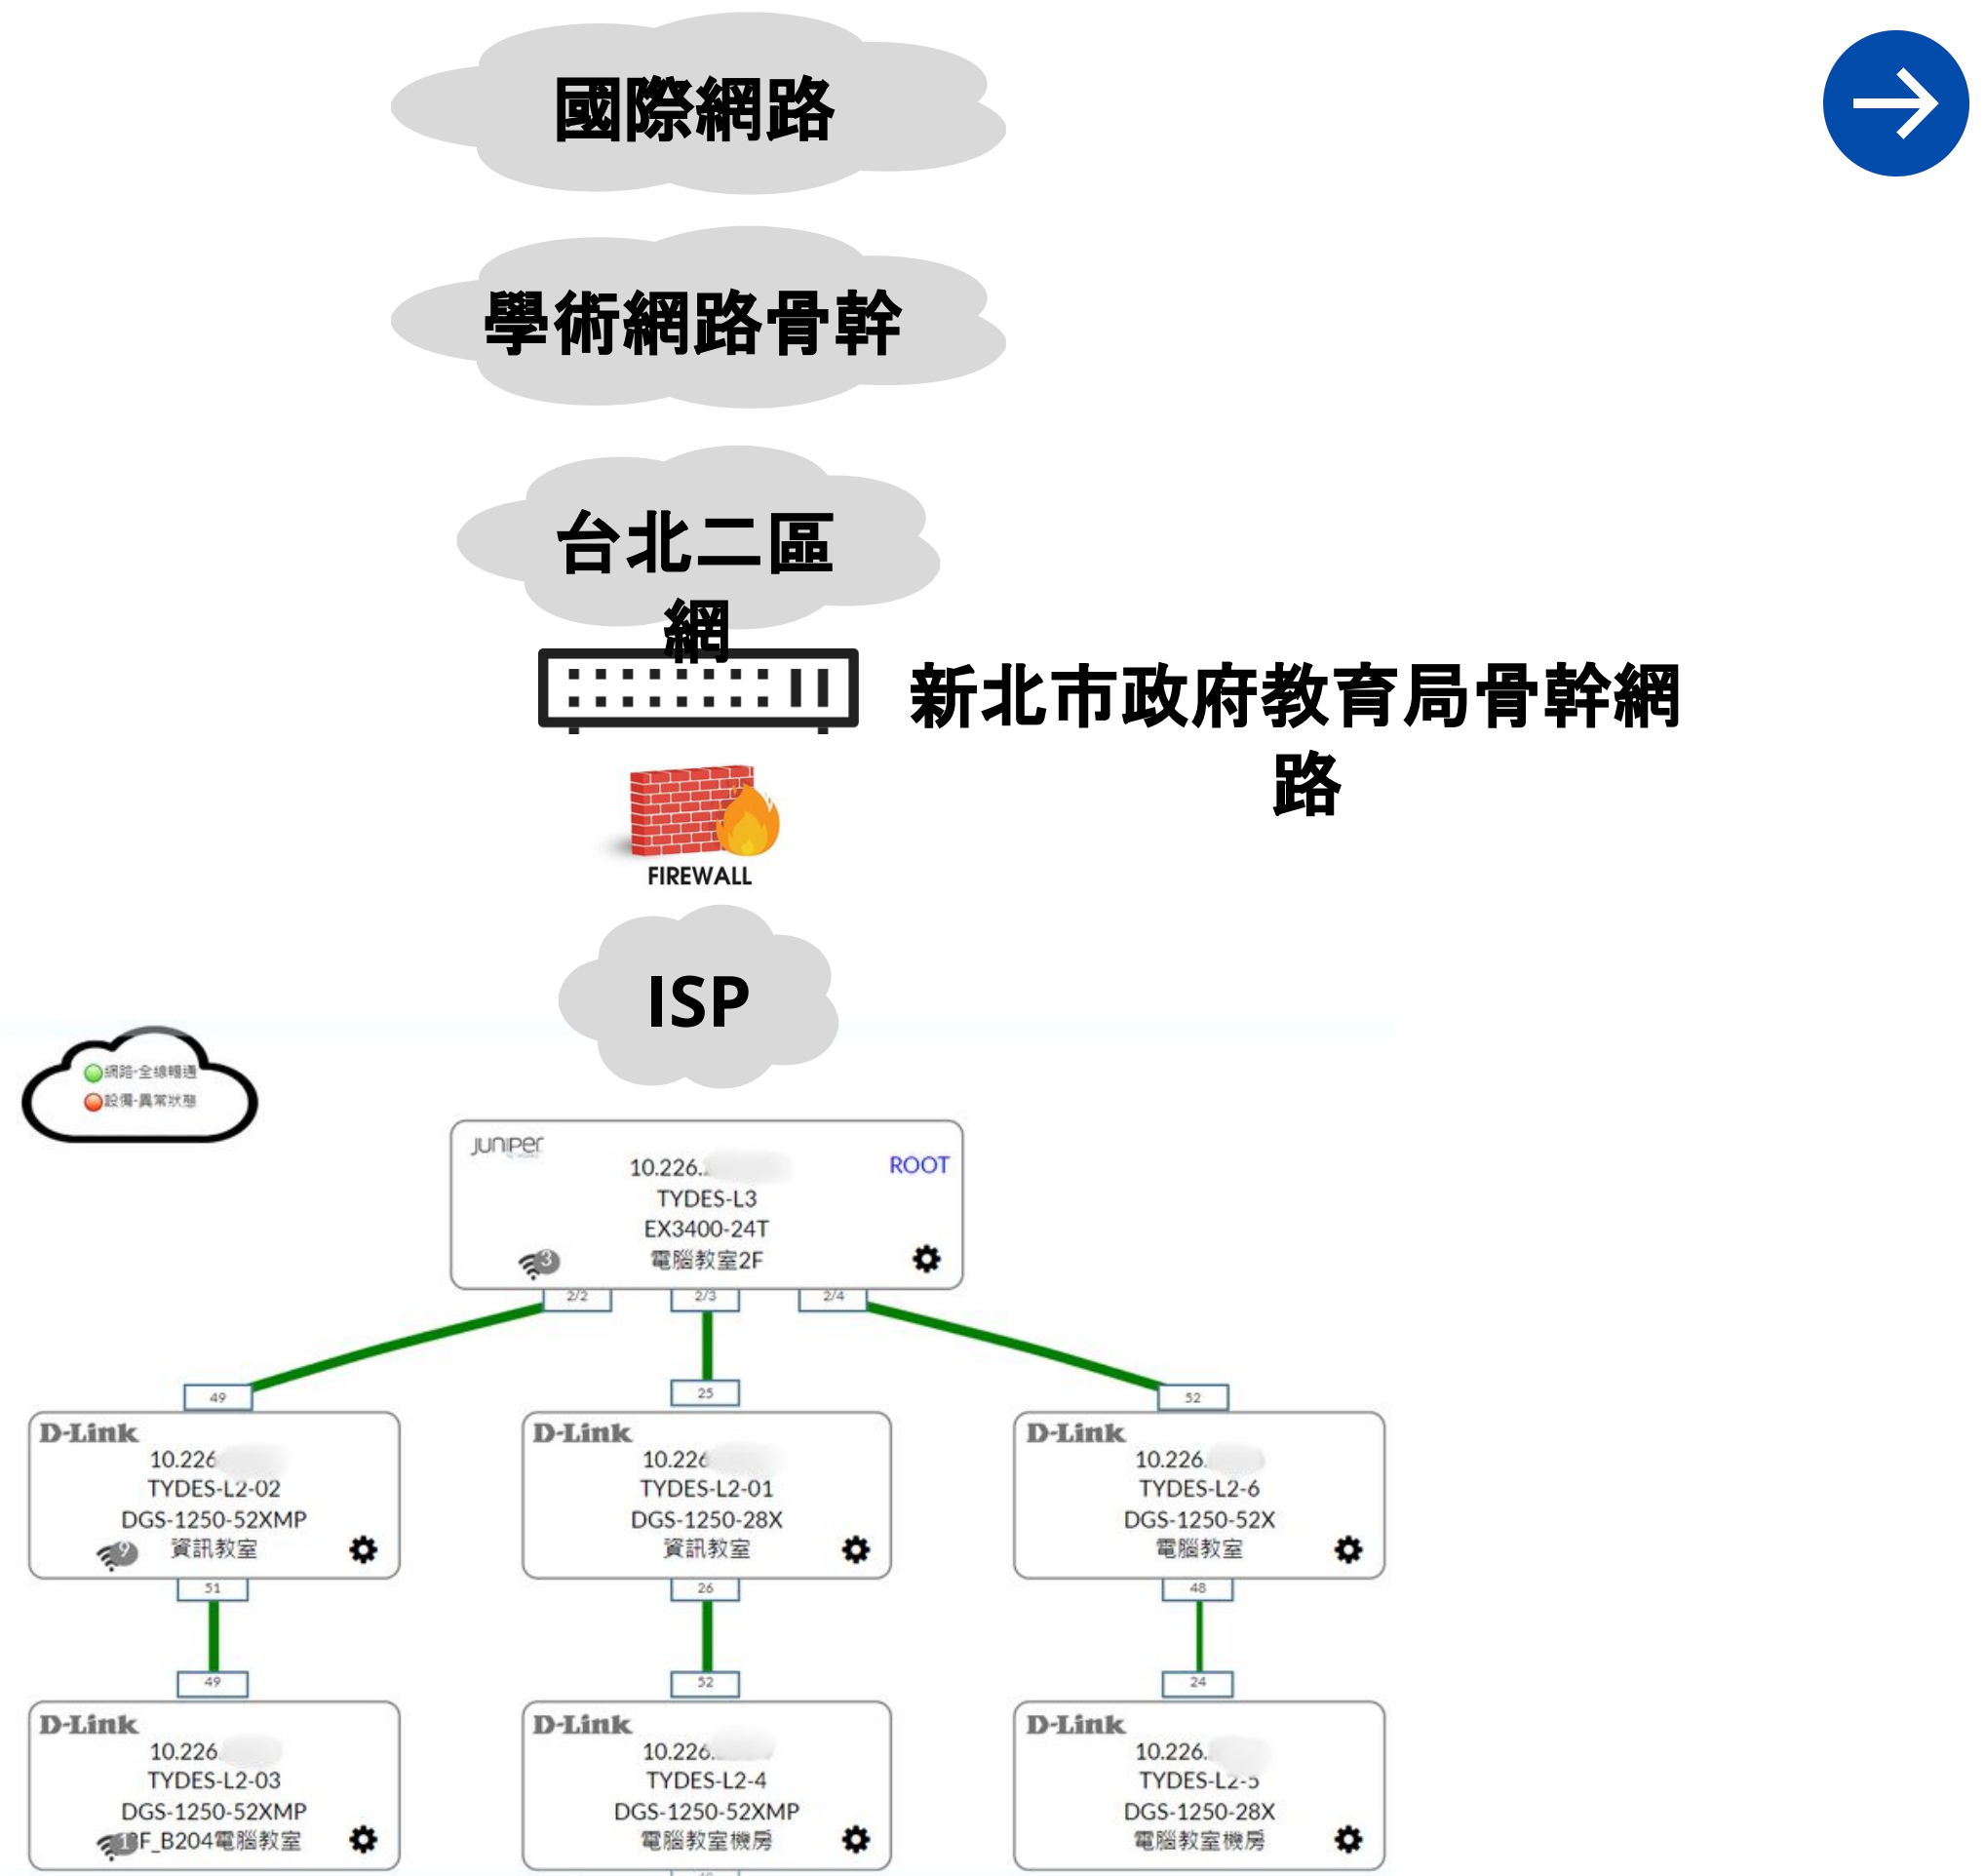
國際網路

學術網路骨幹

台北二區網

新北市政府教育局骨幹網路

FIREWALL

ISP

網路-全線暢通
設備-異常狀態

JUNIPER
10.226.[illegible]
ROOT
TYDES-L3
EX3400-24T
電腦教室2F
3

2/2
2/3
2/4

49
D-Link
10.226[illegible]
TYDES-L2-02
DGS-1250-52XMP
資訊教室
9
51

25
D-Link
10.226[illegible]
TYDES-L2-01
DGS-1250-28X
資訊教室
26

52
D-Link
10.226.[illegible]
TYDES-L2-6
DGS-1250-52X
電腦教室
48

49
D-Link
10.226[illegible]
TYDES-L2-03
DGS-1250-52XMP
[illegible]F_B204電腦教室

52
D-Link
10.226.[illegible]
TYDES-L2-4
DGS-1250-52XMP
電腦教室機房

24
D-Link
10.226.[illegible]
TYDES-L2-5
DGS-1250-28X
電腦教室機房